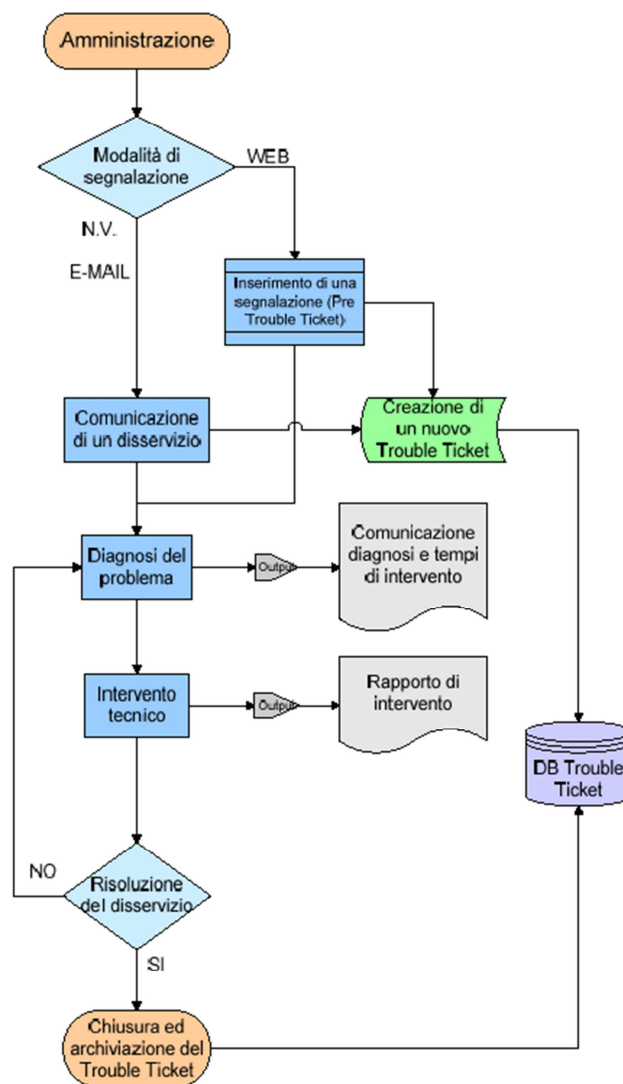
Amministrazione

Modalità di segnalazione

WEB

N.V.

E-MAIL

Inserimento di una segnalazione (Pre Trouble Ticket)

Comunicazione di un disservizio

Creazione di un nuovo Trouble Ticket

Diagnosi del problema

Output

Comunicazione diagnosi e tempi di intervento

Intervento tecnico

Output

Rapporto di intervento

DB Trouble Ticket

NO

Risoluzione del disservizio

SI

Chiusura ed archiviazione del Trouble Ticket